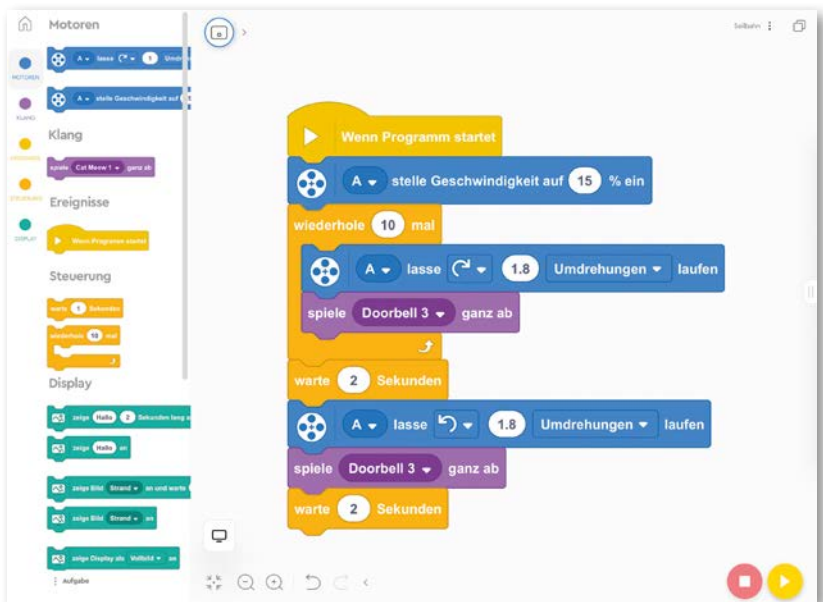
Motoren

MOTOREN

A lasse 1 Umdr

A stelle Geschwindigkeit auf

KLANG

Klang

spiele Cat Meow 1 ganz ab

EREIGNISSE

Ereignisse

Wenn Programm startet

STEUERUNG

Steuerung

warte 1 Sekunden

wiederhole 10 mal

DISPLAY

Display

zeige Hallo 2 Sekunden lang a

zeige Hallo an

zeige Bild Strand an und warte

zeige Bild Strand an

zeige Display als Vollbild an

Aufgabe

Seilbahn

Wenn Programm startet

A stelle Geschwindigkeit auf 15 % ein

wiederhole 10 mal

A lasse 1.8 Umdrehungen laufen

spiele Doorbell 3 ganz ab

warte 2 Sekunden

A lasse 1.8 Umdrehungen laufen

spiele Doorbell 3 ganz ab

warte 2 Sekunden